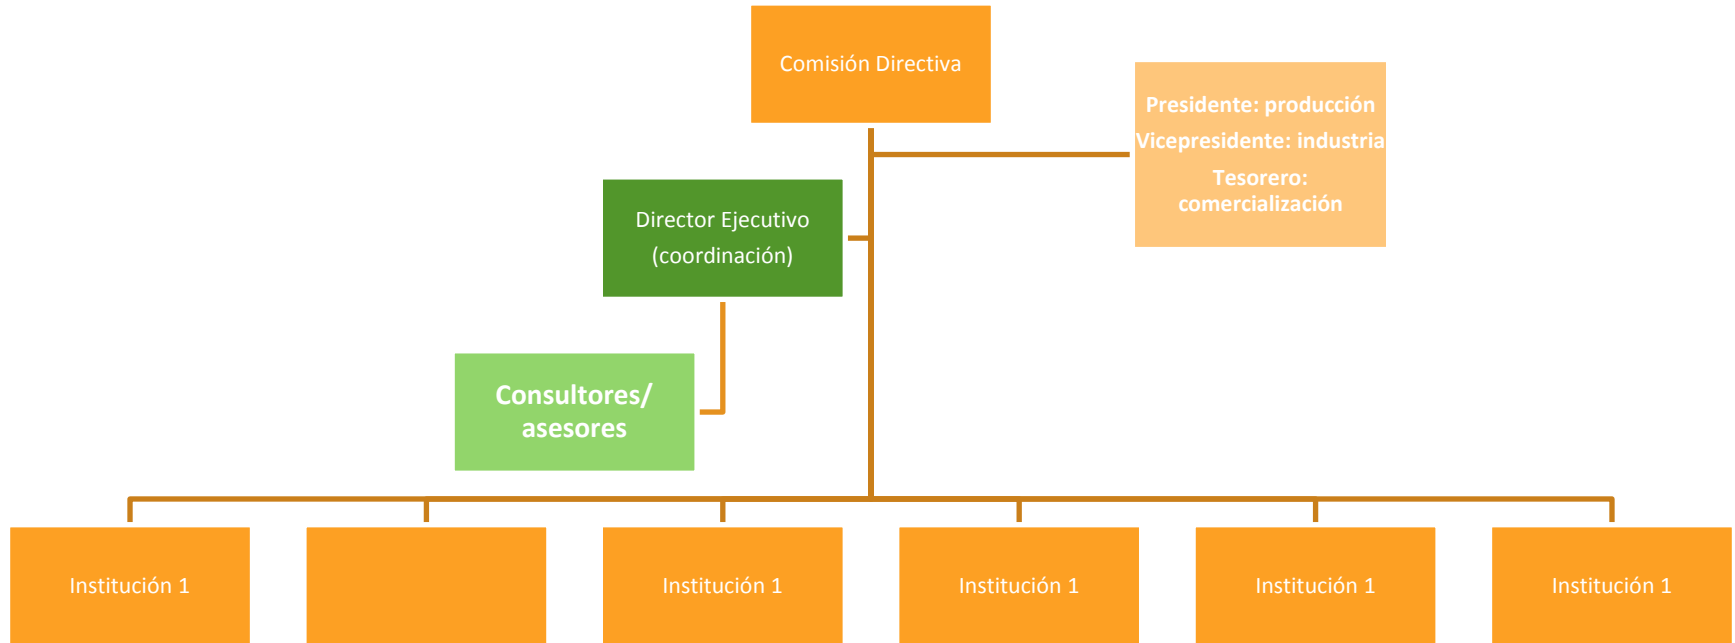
Comisión Directiva

Presidente: producción
Vicepresidente: industria
Tesorero: comercialización

Director Ejecutivo
(coordinación)

Consultores/
asesores

Institución 1

Institución 1

Institución 1

Institución 1

Institución 1